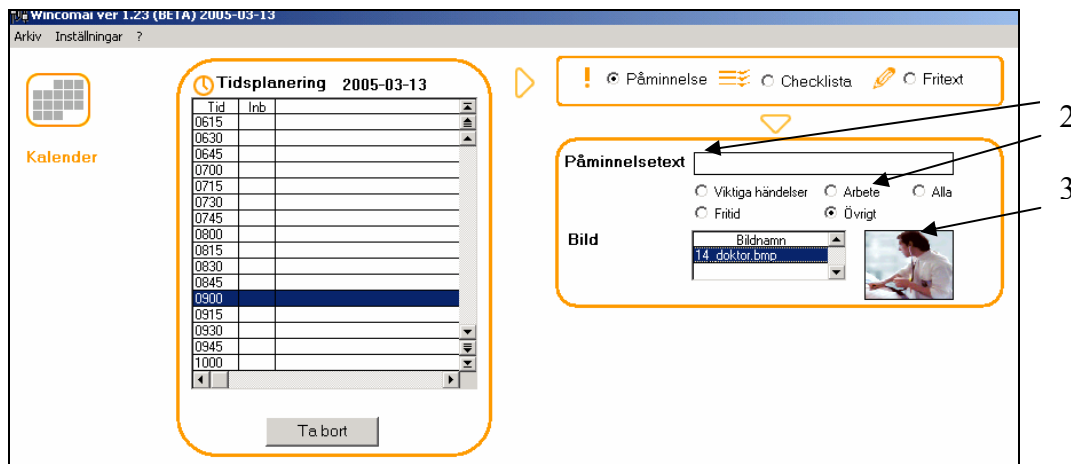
Wincomai ver 1.23 (BETA) 2005-03-13

Arkiv Inställningar ?

Kalender

Tidsplanering 2005-03-13

| Tid | Inb | |
|---|---|---|
| 0615 | | |
| 0630 | | |
| 0645 | | |
| 0700 | | |
| 0715 | | |
| 0730 | | |
| 0745 | | |
| 0800 | | |
| 0815 | | |
| 0830 | | |
| 0845 | | |
| 0900 | | |
| 0915 | | |
| 0930 | | |
| 0945 | | |
| 1000 | | |

Ta bort

Påminnelse Checklista Fritext

Påminnelsetext

Viktiga händelser Arbete Alla

Fritid Övrigt

Bild

Bildnamn

14_doktor.bmp

2

3